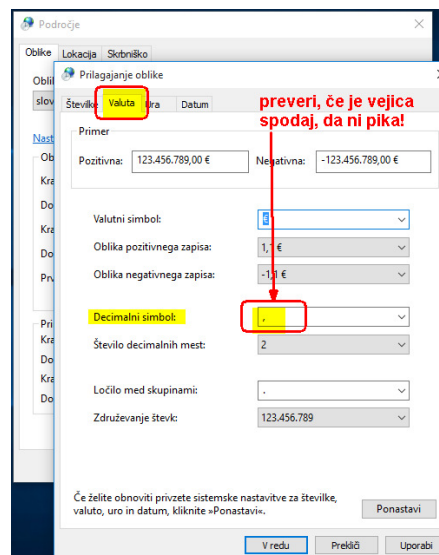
Področje

Oblike Lokacija Skrbniško

Oblik
slov
Nast
Ob
Kra
Do
Kra
Do
Prv
Pri
Kra
Do
Kra
Do

Prilagajanje oblike

Številke Valuta Ura Datum

preveri, če je vejica spodaj, da ni pika!

Primer
Pozitivna: 123.456.789,00 €
Negativna: -123.456.789,00 €

Valutni simbol: €
Oblika pozitivnega zapisa: 1,1 €
Oblika negativnega zapisa: -1,1 €

Decimalni simbol: ,
Število decimalnih mest: 2

Ločilo med skupinami: .
Združevanje števk: 123.456.789

Če želite obnoviti privzete sistemske nastavitve za številke, valuto, uro in datum, kliknite »Ponastavi«.

Ponastavi

V redu Prekliči Uporabi